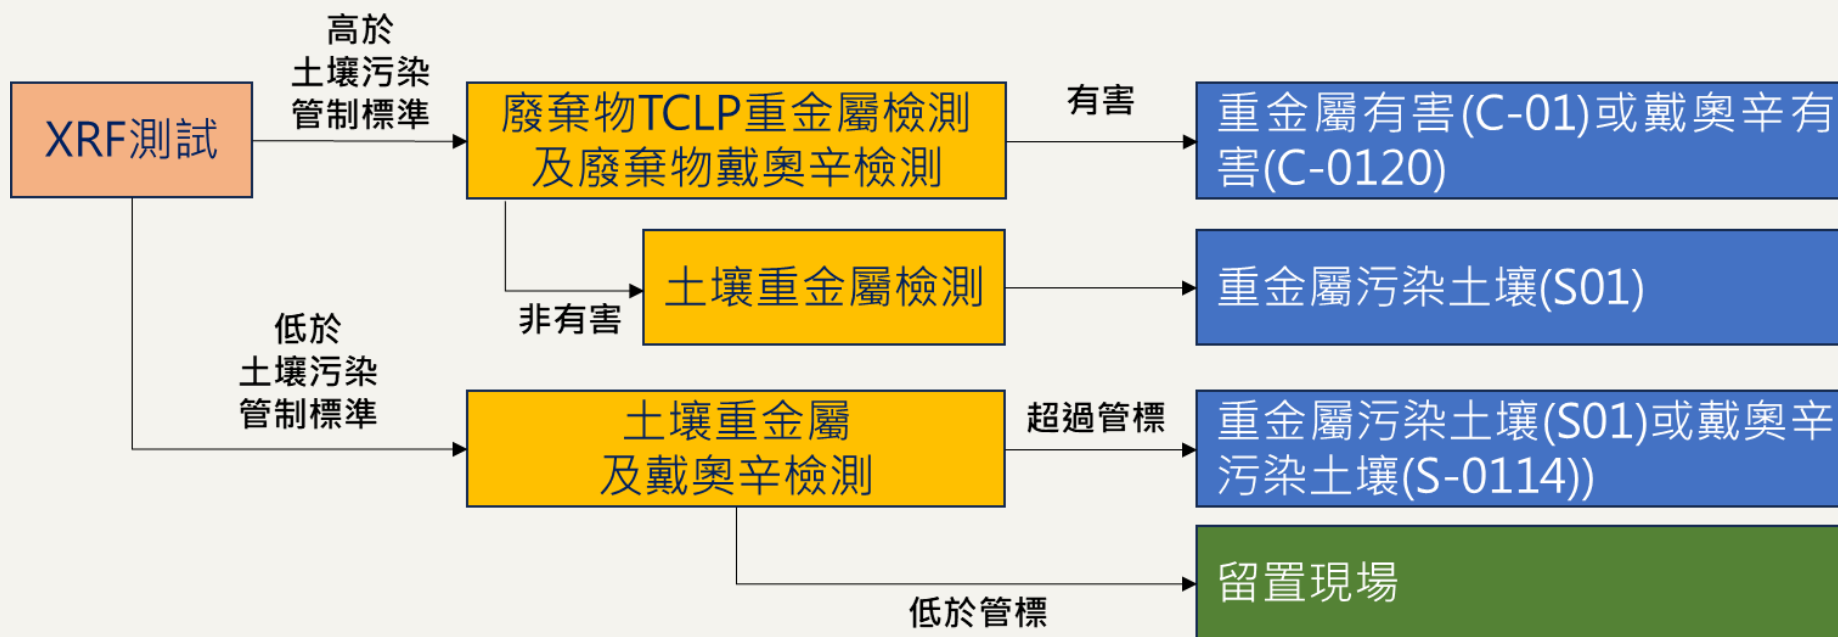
XRF測試

高於
土壤污染
管制標準

廢棄物TCLP重金屬檢測
及廢棄物戴奧辛檢測

有害

重金屬有害(C-01)或戴奧辛有害(C-0120)

非有害

土壤重金屬檢測

重金屬污染土壤(S01)

低於
土壤污染
管制標準

土壤重金屬
及戴奧辛檢測

超過管標

重金屬污染土壤(S01)或戴奧辛污染土壤(S-0114))

低於管標

留置現場